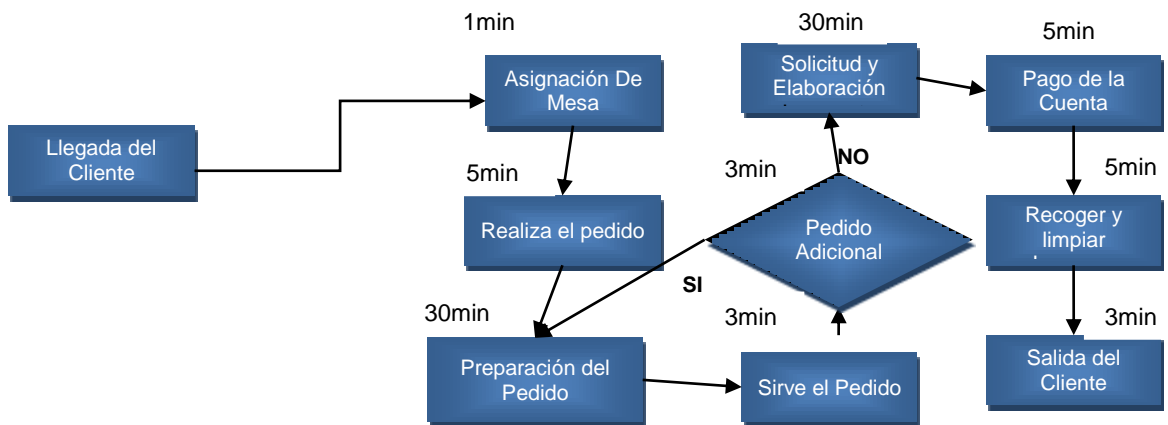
Llegada del Cliente

1min

Asignación De Mesa

5min

Realiza el pedido

30min

Preparación del Pedido

Sirve el Pedido

3min

Pedido Adicional

SI

3min

NO

30min

Solicitud y Elaboración

5min

Pago de la Cuenta

5min

Recoger y limpiar

3min

Salida del Cliente